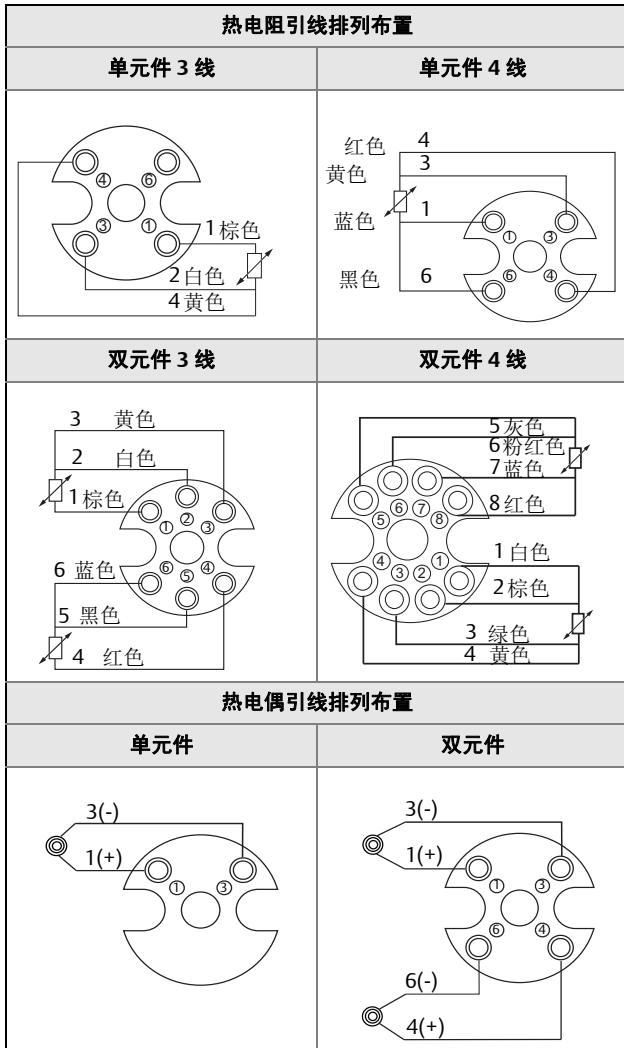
热电阻引线排列布置

| 单元件 3 线 | 单元件 4 线 |
|---|---|
| ④ ⑥ ③ ① 1 棕色 2 白色 4 黄色 | 红色 4 黄色 3 蓝色 1 黑色 6 ① ③ ⑥ ④ |
| **双元件 3 线** | **双元件 4 线** |
| 3 黄色 2 白色 1 棕色 ① ② ③ 6 蓝色 ⑥ ⑤ ④ 5 黑色 4 红色 | 5 灰色 6 粉红色 7 蓝色 ⑤ ⑥ ⑦ ⑧ 8 红色 ④ ③ ② ① 1 白色 2 棕色 3 绿色 4 黄色 |

热电偶引线排列布置

| 单元件 | 双元件 |
|---|---|
| 3(-) 1(+) ① ③ | 3(-) 1(+) ① ③ ⑥ ④ 6(-) 4(+) |